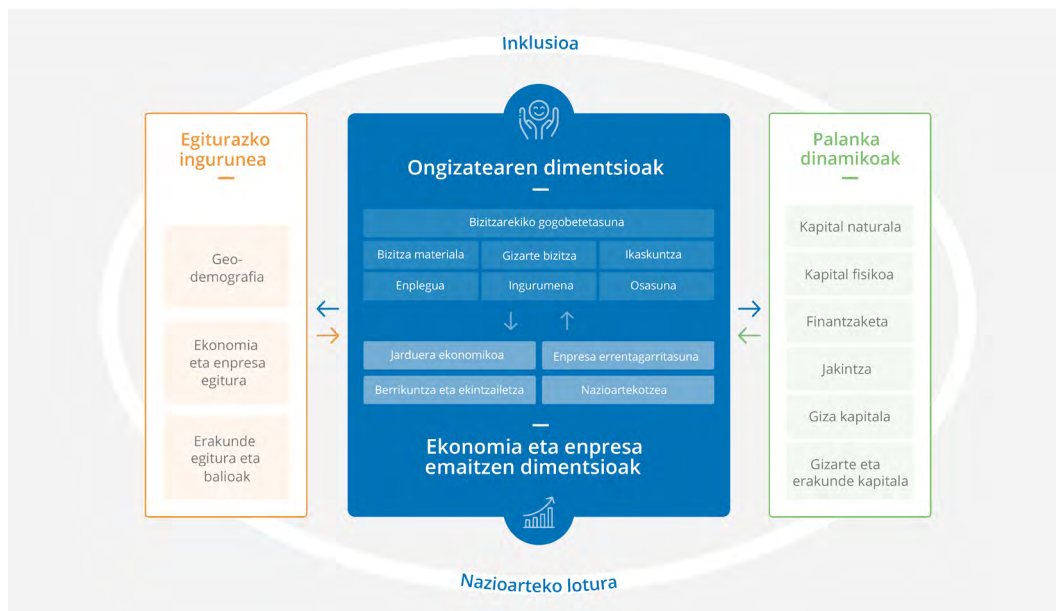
Inklusioa

Egiturazko ingurunea

Geo-demografia

Ekonomia eta enpresa egitura

Erakunde egitura eta balioak

Ongizatearen dimentsioak

Bizitzarekiko gogobetetasuna

Bizitza materiala

Gizarte bizitza

Ikaskuntza

Enplegua

Ingurumena

Osasuna

Jarduera ekonomikoa

Enpresa errentagarritasuna

Berrikuntza eta ekintzailetza

Nazioartekotzea

Ekonomia eta enpresa emaitzen dimentsioak

Palanka dinamikoak

Kapital naturala

Kapital fisikoa

Finantzaketa

Jakintza

Giza kapitala

Gizarte eta erakunde kapitala

Nazioarteko lotura